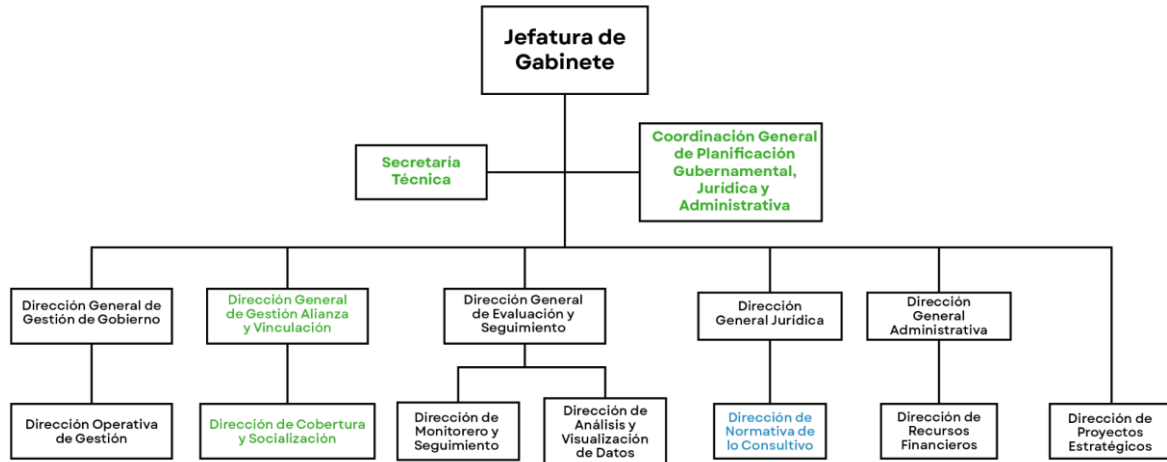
Jefatura de Gabinete

Secretaría Técnica

Coordinación General de Planificación Gubernamental, Jurídica y Administrativa

Dirección General de Gestión de Gobierno

Dirección General de Gestión Alianza y Vinculación

Dirección General de Evaluación y Seguimiento

Dirección General Jurídica

Dirección General Administrativa

Dirección Operativa de Gestión

Dirección de Cobertura y Socialización

Dirección de Monitorero y Seguimiento

Dirección de Análisis y Visualización de Datos

Dirección de Normativa de lo Consultivo

Dirección de Recursos Financieros

Dirección de Proyectos Estratégicos